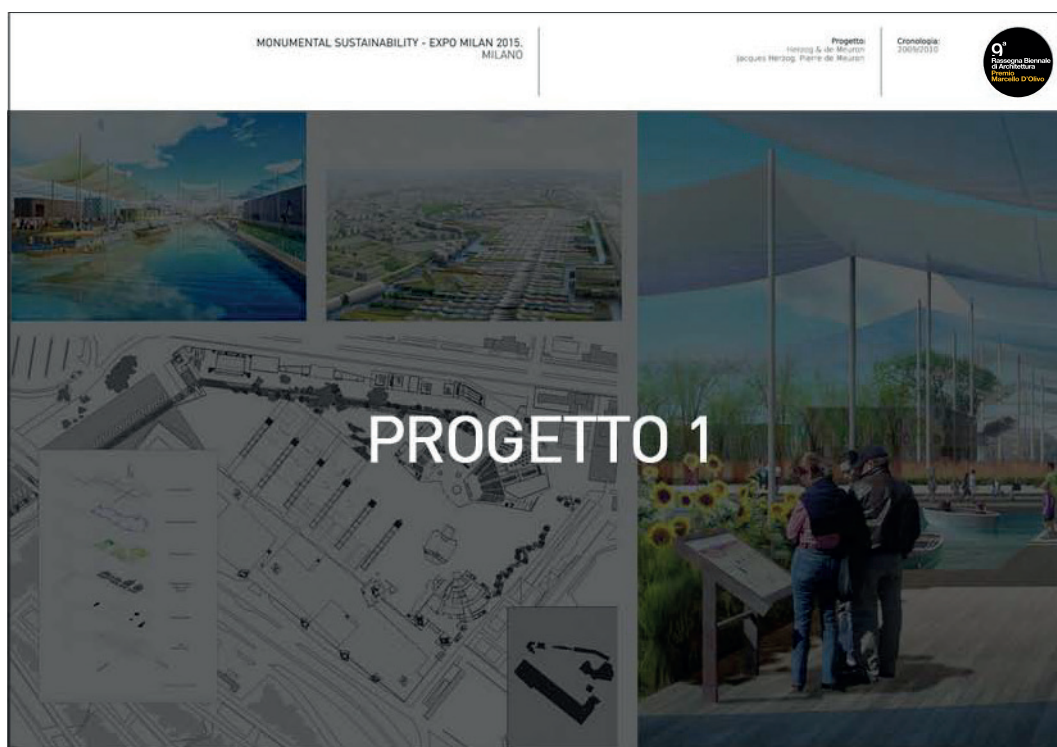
MONUMENTAL SUSTAINABILITY - EXPO MILAN 2015. MILANO

Progetto:
Herzog & de Meuron
Jacques Herzog, Pierre de Meuron

Cronologia:
2009/2010

9°
Rassegna Biennale di Architettura
Premio Marcello D'Olivo

PROGETTO 1